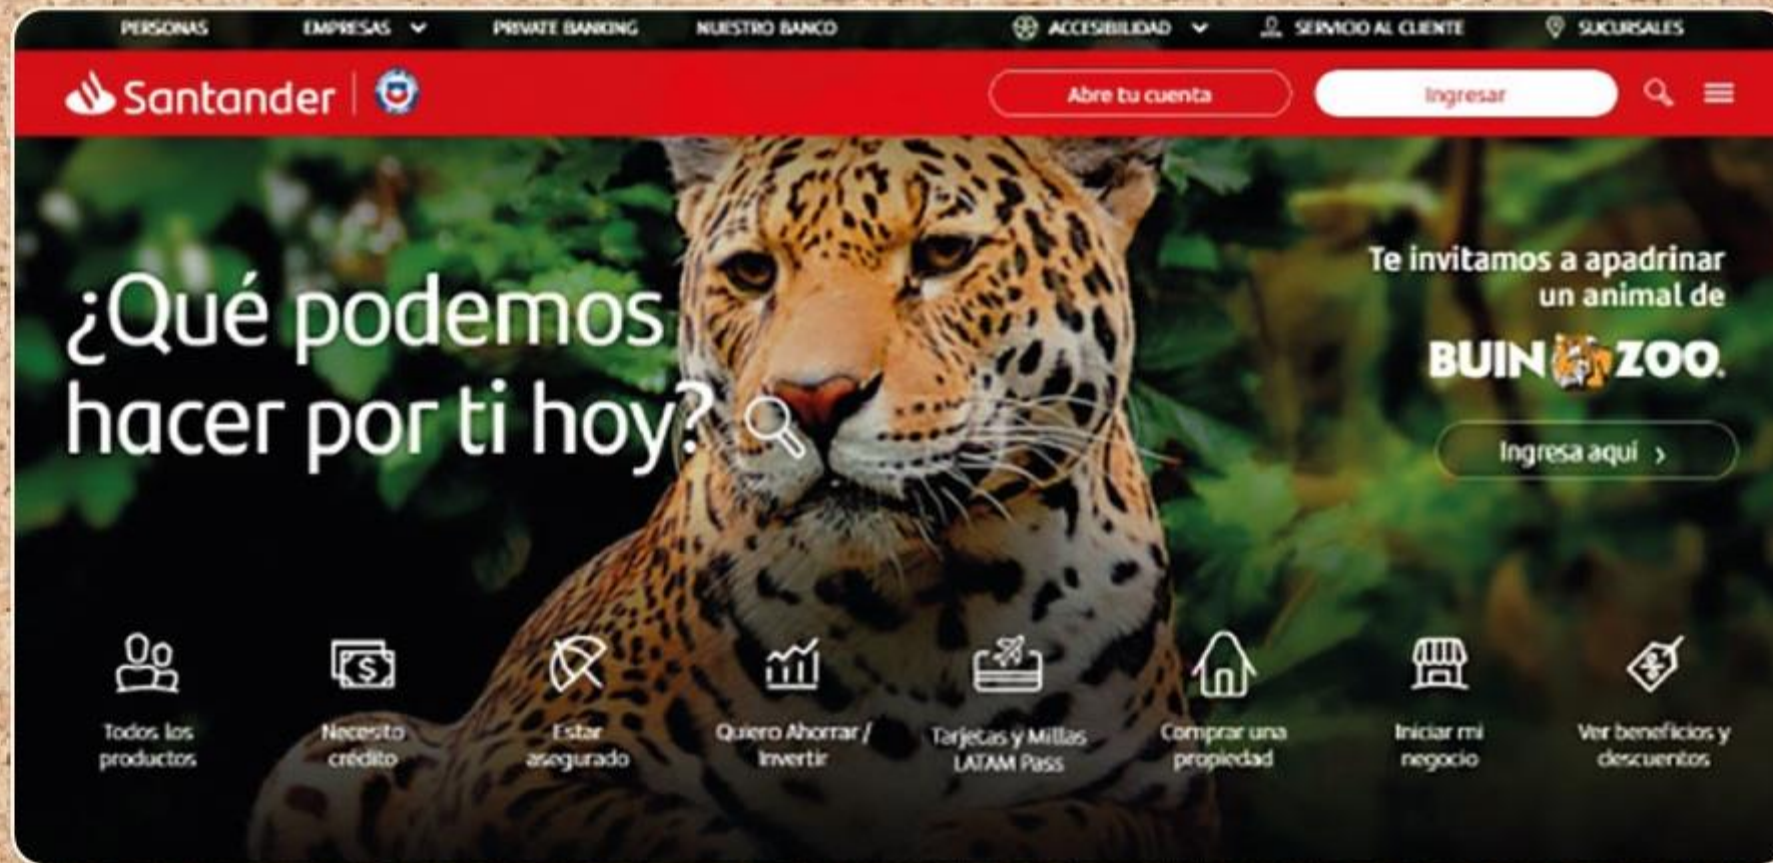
PERSONAS EMPRESAS PRIVATE BANKING NUESTRO BANCO ACCESIBILIDAD SERVICIO AL CLIENTE SUCURSALES

Santander

Abre tu cuenta

Ingresar

¿Qué podemos hacer por ti hoy?

Te invitamos a apadrinar un animal de

BUIN ZOO

Ingresa aquí ›

Todos los productos

Necesito crédito

Estar asegurado

Quiero Ahorrar / Invertir

Tarjetas y Millas LATAM Pass

Comprar una propiedad

Iniciar mi negocio

Ver beneficios y descuentos